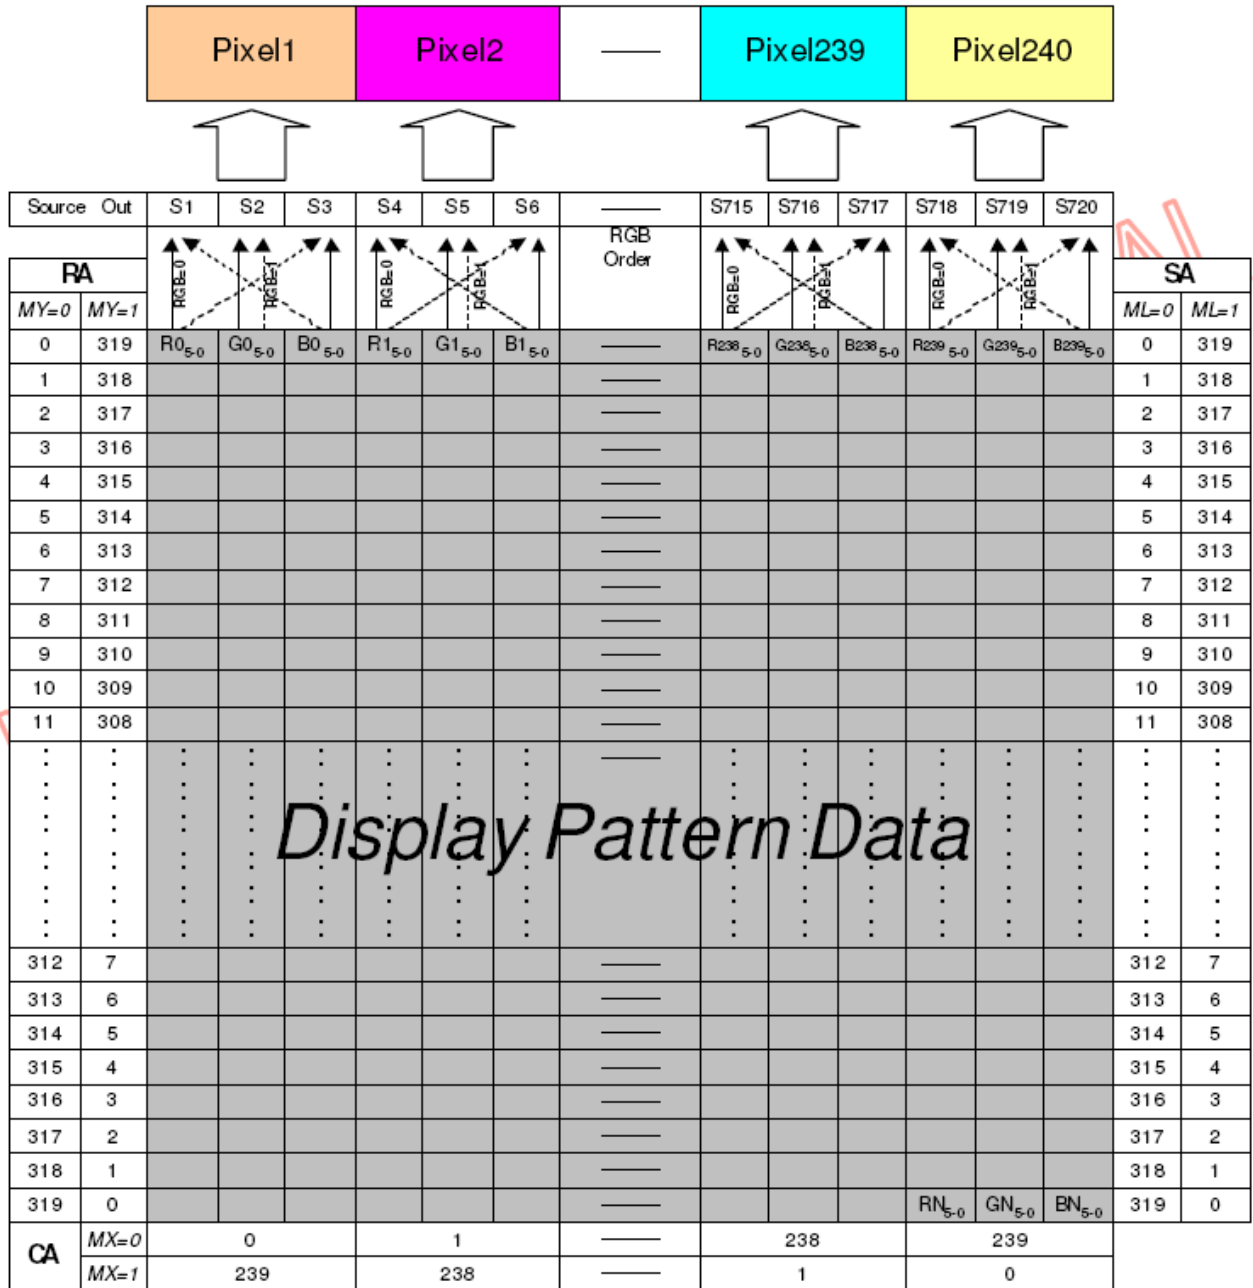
| | Pixel1 | | | Pixel2 | | | —— | Pixel239 | | | Pixel240 | | | |
|---|---|---|---|---|---|---|---|---|---|---|---|---|---|---|
| Source Out | S1 | S2 | S3 | S4 | S5 | S6 | —— | S715 | S716 | S717 | S718 | S719 | S720 | |
| RA | RGB=0 | RGB=1 | | RGB=0 | RGB=1 | | RGB Order | RGB=0 | RGB=1 | | RGB=0 | RGB=1 | | SA |
| MY=0 / MY=1 | | | | | | | | | | | | | | ML=0 / ML=1 |
| 0 / 319 | R0$_{5-0}$ | G0$_{5-0}$ | B0$_{5-0}$ | R1$_{5-0}$ | G1$_{5-0}$ | B1$_{5-0}$ | —— | R238$_{5-0}$ | G238$_{5-0}$ | B238$_{5-0}$ | R239$_{5-0}$ | G239$_{5-0}$ | B239$_{5-0}$ | 0 / 319 |
| 1 / 318 | | | | | | | —— | | | | | | | 1 / 318 |
| 2 / 317 | | | | | | | —— | | | | | | | 2 / 317 |
| 3 / 316 | | | | | | | —— | | | | | | | 3 / 316 |
| 4 / 315 | | | | | | | —— | | | | | | | 4 / 315 |
| 5 / 314 | | | | | | | —— | | | | | | | 5 / 314 |
| 6 / 313 | | | | | | | —— | | | | | | | 6 / 313 |
| 7 / 312 | | | | | | | —— | | | | | | | 7 / 312 |
| 8 / 311 | | | | | | | —— | | | | | | | 8 / 311 |
| 9 / 310 | | | | | | | —— | | | | | | | 9 / 310 |
| 10 / 309 | | | | | | | —— | | | | | | | 10 / 309 |
| 11 / 308 | | | | | | | —— | | | | | | | 11 / 308 |
| ⋮ | | | | | | | Display Pattern Data | | | | | | | ⋮ |
| 312 / 7 | | | | | | | —— | | | | | | | 312 / 7 |
| 313 / 6 | | | | | | | —— | | | | | | | 313 / 6 |
| 314 / 5 | | | | | | | —— | | | | | | | 314 / 5 |
| 315 / 4 | | | | | | | —— | | | | | | | 315 / 4 |
| 316 / 3 | | | | | | | —— | | | | | | | 316 / 3 |
| 317 / 2 | | | | | | | —— | | | | | | | 317 / 2 |
| 318 / 1 | | | | | | | —— | | | | | | | 318 / 1 |
| 319 / 0 | | | | | | | | | | | RN$_{5-0}$ | GN$_{5-0}$ | BN$_{5-0}$ | 319 / 0 |
| CA MX=0 | 0 | | | 1 | | | —— | 238 | | | 239 | | | |
| CA MX=1 | 239 | | | 238 | | | —— | 1 | | | 0 | | | |